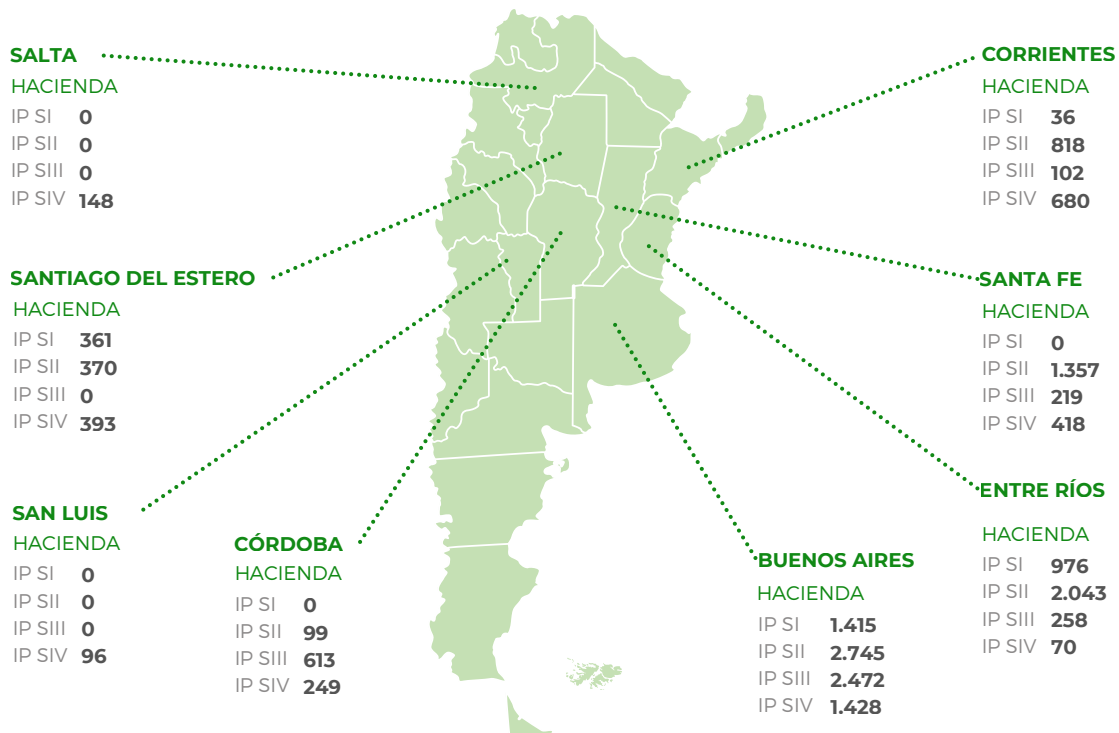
SALTA
HACIENDA
IP SI 0
IP SII 0
IP SIII 0
IP SIV 148

CORRIENTES
HACIENDA
IP SI 36
IP SII 818
IP SIII 102
IP SIV 680

SANTIAGO DEL ESTERO
HACIENDA
IP SI 361
IP SII 370
IP SIII 0
IP SIV 393

SANTA FE
HACIENDA
IP SI 0
IP SII 1.357
IP SIII 219
IP SIV 418

SAN LUIS
HACIENDA
IP SI 0
IP SII 0
IP SIII 0
IP SIV 96

CÓRDOBA
HACIENDA
IP SI 0
IP SII 99
IP SIII 613
IP SIV 249

ENTRE RÍOS
HACIENDA
IP SI 976
IP SII 2.043
IP SIII 258
IP SIV 70

BUENOS AIRES
HACIENDA
IP SI 1.415
IP SII 2.745
IP SIII 2.472
IP SIV 1.428